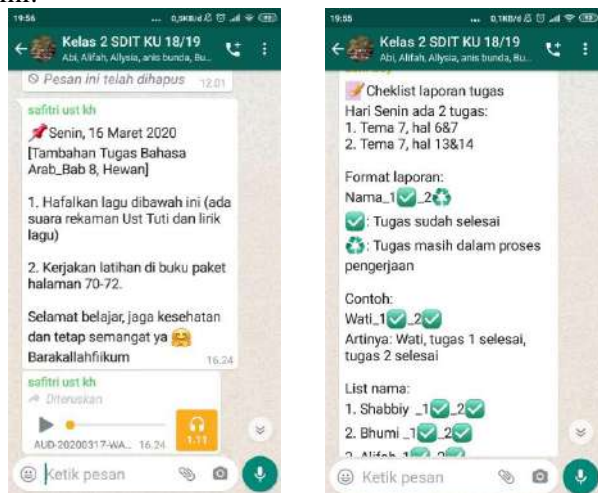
19:56 ... 0,5KB/d

Kelas 2 SDIT KU 18/19
Abi, Alifah, Allysia, anis bunda, Bu...

Pesan ini telah dihapus 12.01

safitri ust kh
📌Senin, 16 Maret 2020
[Tambahan Tugas Bahasa Arab_Bab 8, Hewan]

1. Hafalkan lagu dibawah ini (ada suara rekaman Ust Tuti dan lirik lagu)

2. Kerjakan latihan di buku paket halaman 70-72.

Selamat belajar, jaga kesehatan dan tetap semangat ya 🤗
Barakallahfiikum 16.24

safitri ust kh
Diteruskan
AUD-20200317-WA... 16.24 1.11

Ketik pesan

19:55 ... 0,1KB/d

Kelas 2 SDIT KU 18/19
Abi, Alifah, Allysia, anis bunda, Bu...

📝Cheklist laporan tugas
Hari Senin ada 2 tugas:
1. Tema 7, hal 6&7
2. Tema 7, hal 13&14

Format laporan:
Nama_1✅_2♻️

✅: Tugas sudah selesai
♻️: Tugas masih dalam proses pengerjaan

Contoh:
Wati_1✅_2✅
Artinya: Wati, tugas 1 selesai, tugas 2 selesai

List nama:
1. Shabbiy _1✅_2✅
2. Bhumi _1✅_2✅
3. Alifah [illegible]

Ketik pesan